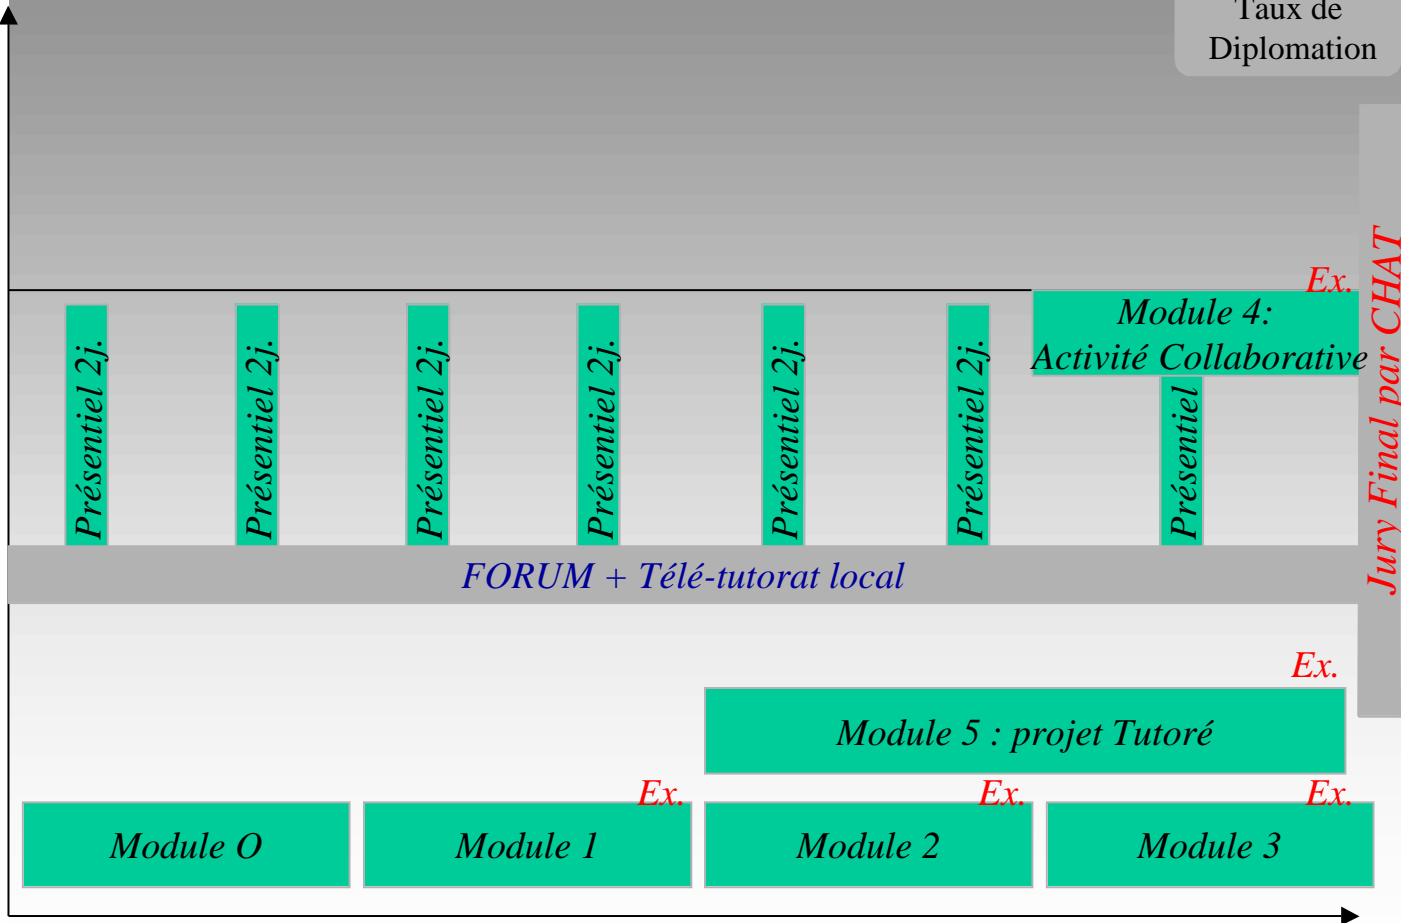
Taux de Diplomation

Jury Final par CHAT

Ex.

Module 4: Activité Collaborative

Présentiel 2j.

Présentiel 2j.

Présentiel 2j.

Présentiel 2j.

Présentiel 2j.

Présentiel 2j.

Présentiel

FORUM + Télé-tutorat local

Ex.

Module 5 : projet Tutoré

Ex.

Ex.

Ex.

Module O

Module 1

Module 2

Module 3